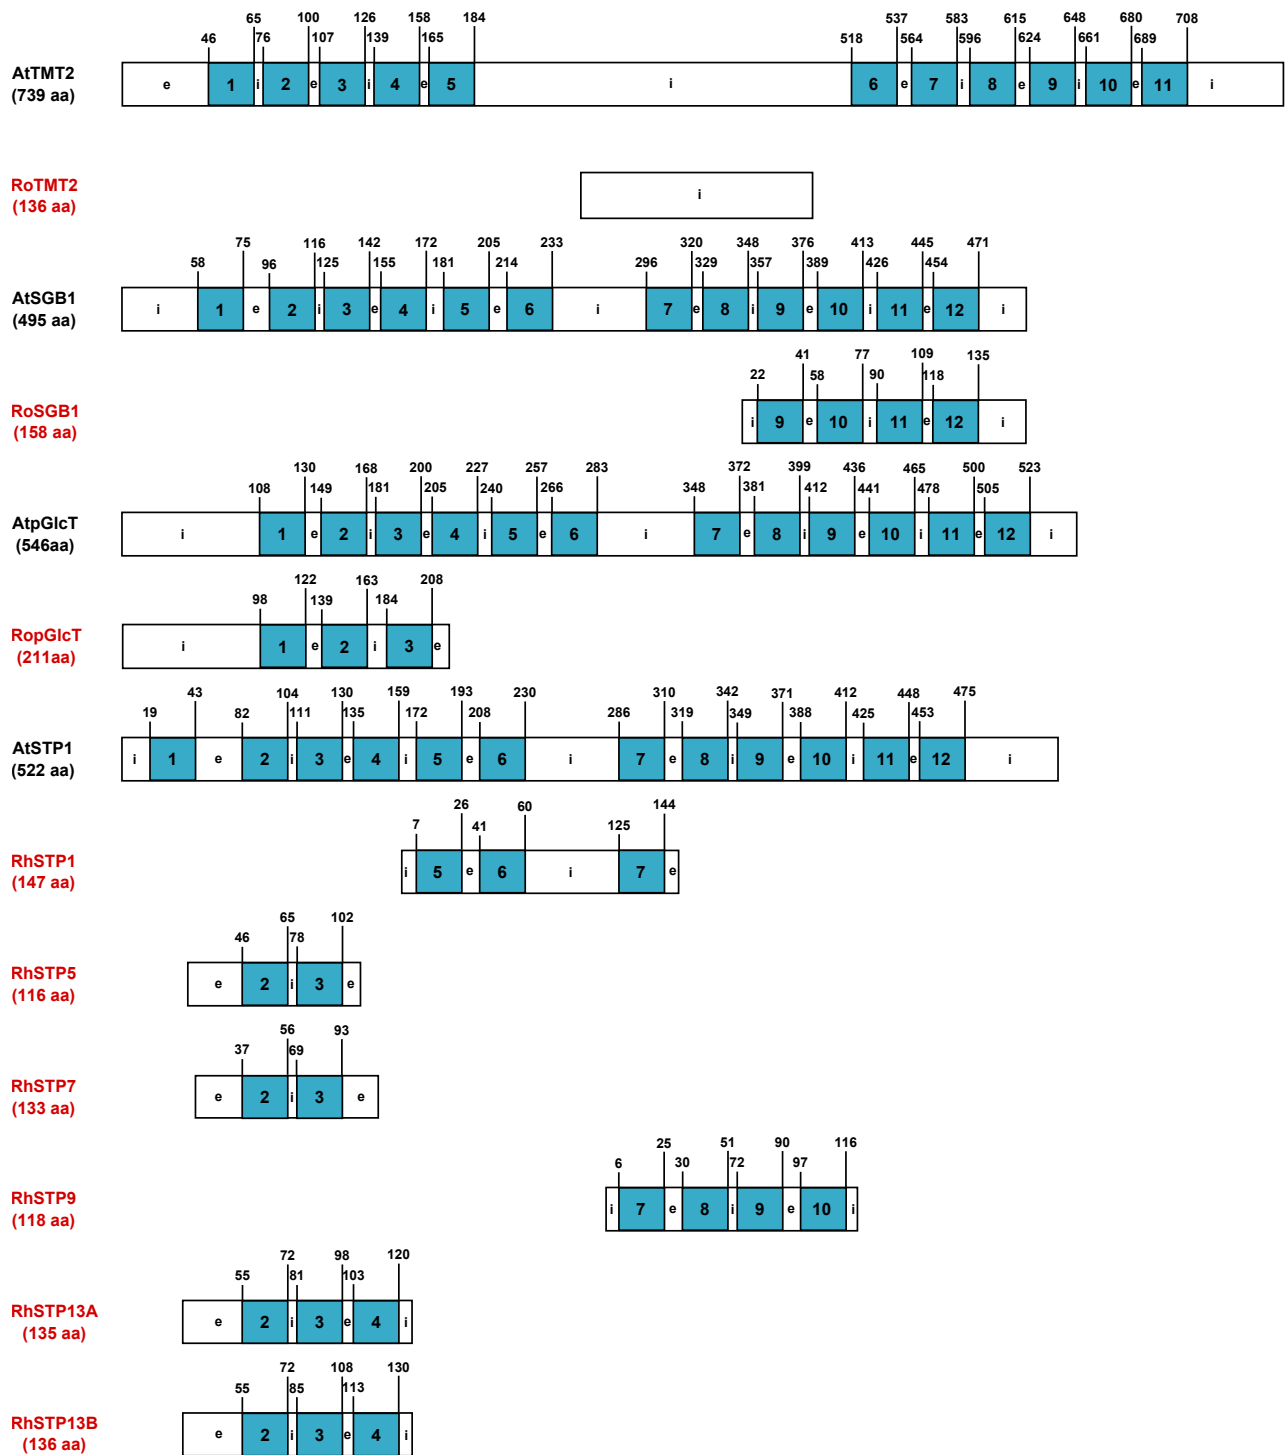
AtTMT2
(739 aa)
46 65 76 100 107 126 139 158 165 184 518 537 564 583 596 615 624 648 661 680 689 708
e 1 i 2 e 3 i 4 e 5 i 6 e 7 i 8 e 9 i 10 e 11 i

RoTMT2
(136 aa)
i

AtSGB1
(495 aa)
58 75 96 116 125 142 155 172 181 205 214 233 296 320 329 348 357 376 389 413 426 445 454 471
i 1 e 2 i 3 e 4 i 5 e 6 i 7 e 8 i 9 e 10 i 11 e 12 i

RoSGB1
(158 aa)
22 41 58 77 90 109 118 135
i 9 e 10 i 11 e 12 i

AtpGlcT
(546aa)
108 130 149 168 181 200 205 227 240 257 266 283 348 372 381 399 412 436 441 465 478 500 505 523
i 1 e 2 i 3 e 4 i 5 e 6 i 7 e 8 i 9 e 10 i 11 e 12 i

RopGlcT
(211aa)
98 122 139 163 184 208
i 1 e 2 i 3 e

AtSTP1
(522 aa)
19 43 82 104 111 130 135 159 172 193 208 230 286 310 319 342 349 371 388 412 425 448 453 475
i 1 e 2 i 3 e 4 i 5 e 6 i 7 e 8 i 9 e 10 i 11 e 12 i

RhSTP1
(147 aa)
7 26 41 60 125 144
i 5 e 6 i 7 e

RhSTP5
(116 aa)
46 65 78 102
e 2 i 3 e

RhSTP7
(133 aa)
37 56 69 93
e 2 i 3 e

RhSTP9
(118 aa)
6 25 30 51 72 90 97 116
i 7 e 8 i 9 e 10 i

RhSTP13A
(135 aa)
55 72 81 98 103 120
e 2 i 3 e 4 i

RhSTP13B
(136 aa)
55 72 85 108 113 130
e 2 i 3 e 4 i